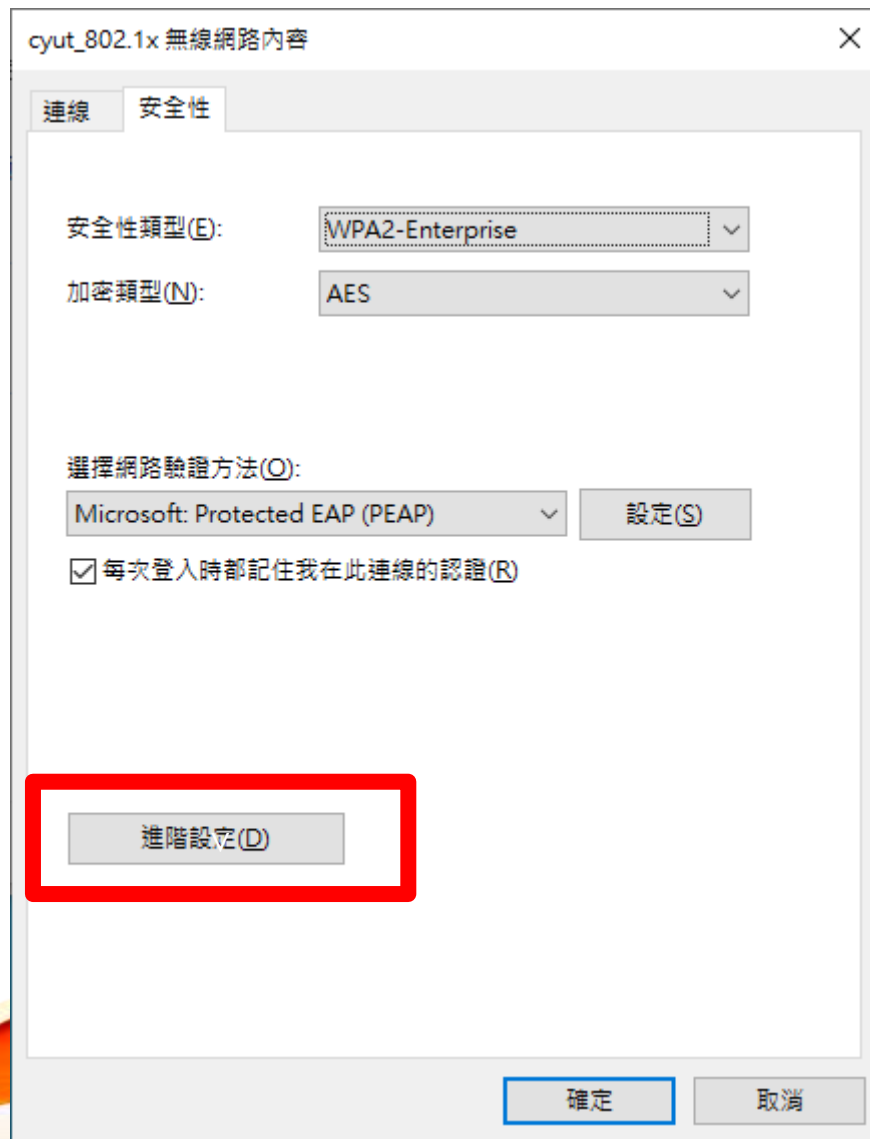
cyut_802.1x 無線網路內容

×

連線

安全性

安全性類型(E): WPA2-Enterprise

加密類型(N): AES

選擇網路驗證方法(O):

Microsoft: Protected EAP (PEAP)

設定(S)

每次登入時都記住我在此連線的認證(R)

進階設定(D)

確定

取消